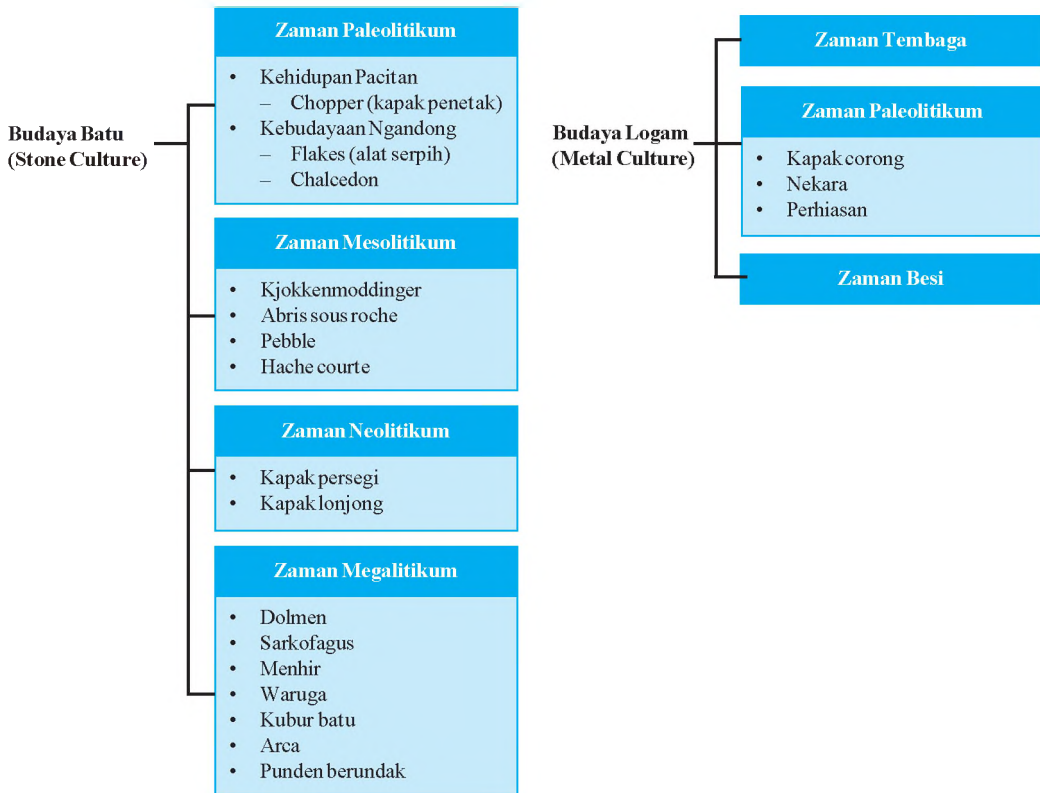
Budaya Batu
(Stone Culture)

Zaman Paleolitikum

- Kehidupan Pacitan
  – Chopper (kapak penetak)
- Kebudayaan Ngandong
  – Flakes (alat serpih)
  – Chalcedon

Zaman Mesolitikum

- Kjokkenmoddinger
- Abris sous roche
- Pebble
- Hache courte

Zaman Neolitikum

- Kapak persegi
- Kapak lonjong

Zaman Megalitikum

- Dolmen
- Sarkofagus
- Menhir
- Waruga
- Kubur batu
- Arca
- Punden berundak

Budaya Logam
(Metal Culture)

Zaman Tembaga

Zaman Paleolitikum

- Kapak corong
- Nekara
- Perhiasan

Zaman Besi